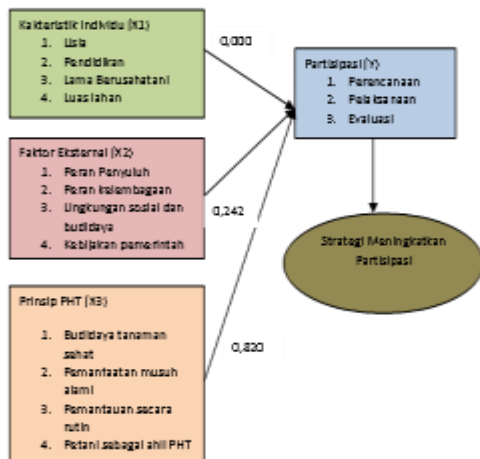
Karkaristik Individu (X1)
1. Usia
2. Pendidikan
3. Lama Berusahatani
4. Luas lahan

0,000

Partisipasi (Y)
1. Perencanaan
2. Pelaksanaan
3. Evaluasi

Faktor Eksternal (X2)
1. Peran Penyuluh
2. Peran kelembagaan
3. Lingkungan sosial dan budidaya
4. Kebijakan pemerintah

0,242

Strategi Meningkatkan Partisipasi

Prinsip PHT (X3)
1. Budidaya tanaman sehat
2. Pemanfaatan musuh alami
3. Pemantauan secara rutin
4. Petani sebagai ahli PHT

0,820